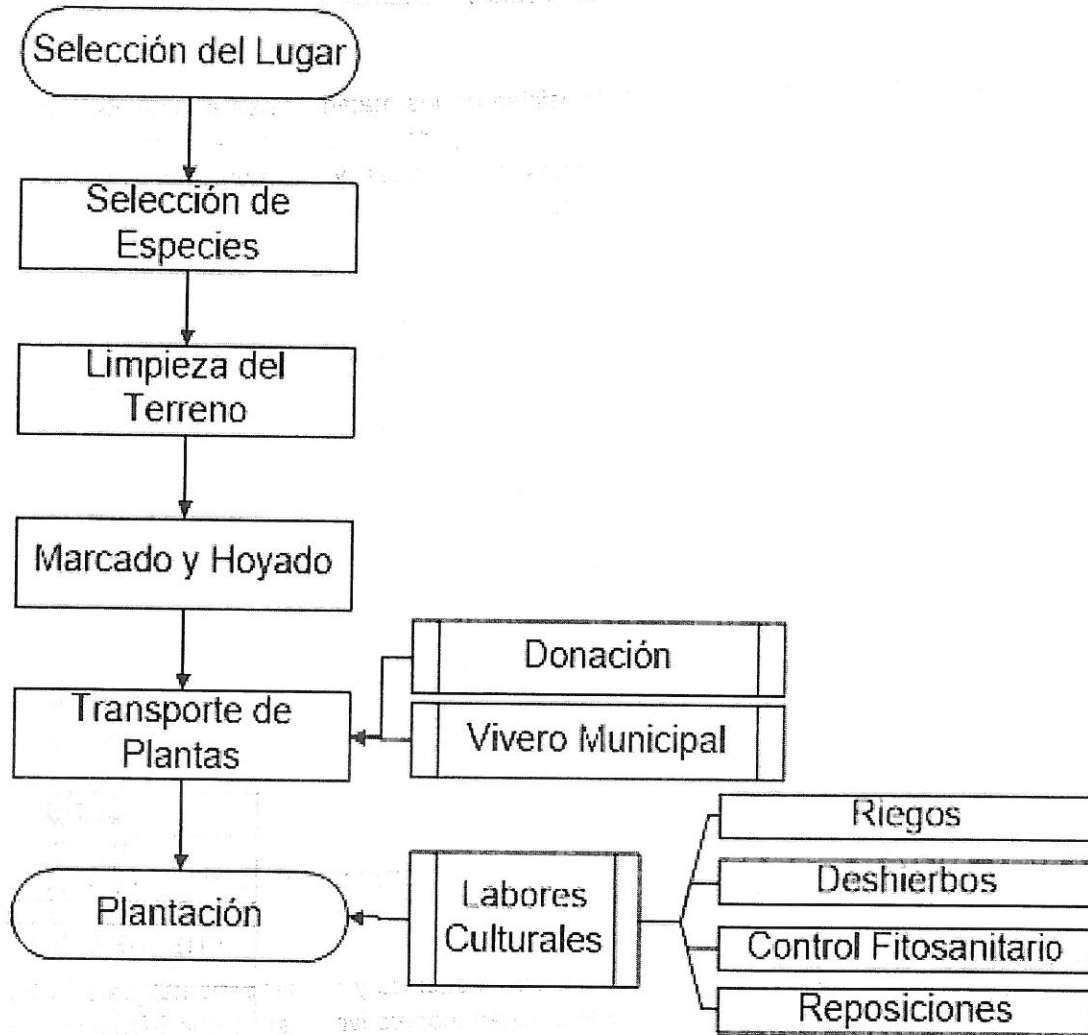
Selección del Lugar

Selección de Especies

Limpieza del Terreno

Marcado y Hoyado

Donación

Vivero Municipal

Transporte de Plantas

Riegos

Deshierbos

Control Fitosanitario

Reposiciones

Labores Culturales

Plantación